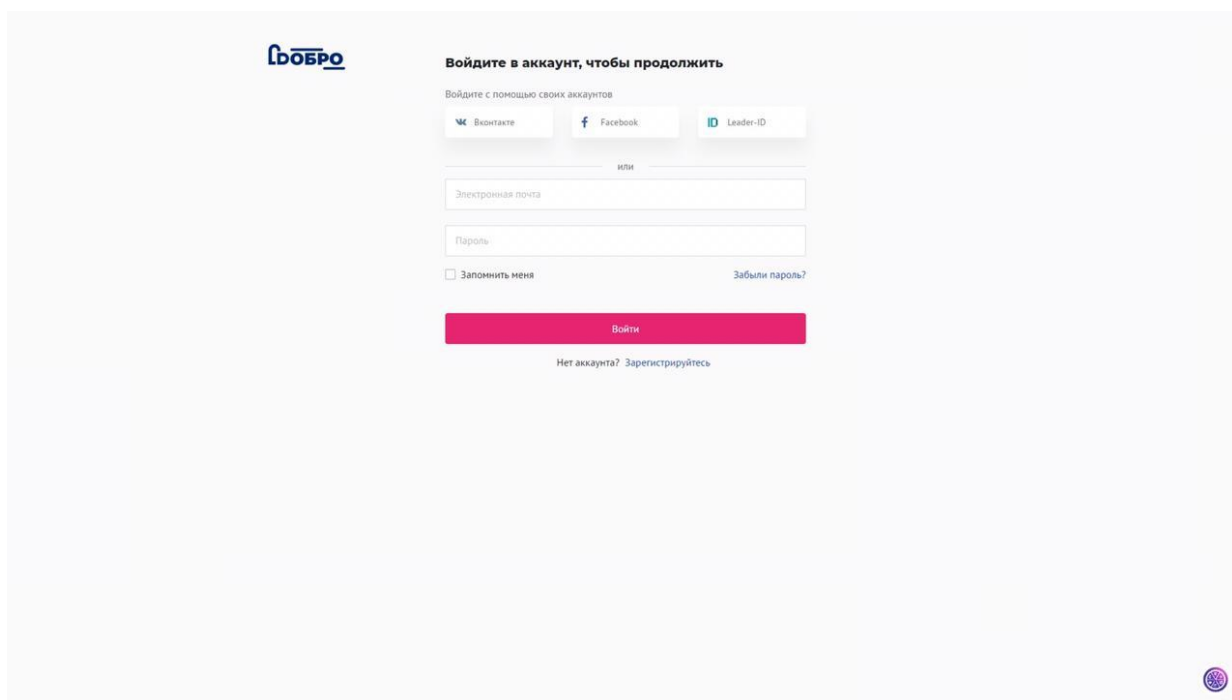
Добро

Войдите в аккаунт, чтобы продолжить

Войдите с помощью своих аккаунтов

Вконтакте

Facebook

Leader-ID

или

Электронная почта

Пароль

Запомнить меня

Забыли пароль?

Войти

Нет аккаунта? Зарегистрируйтесь